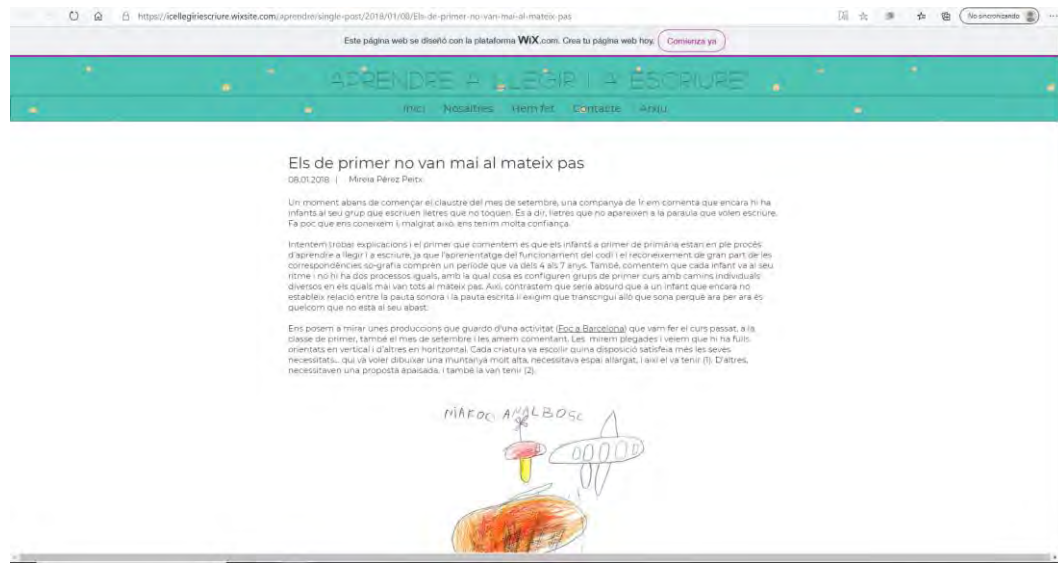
https://icellegiriescriure.wixsite.com/aprendre/single-post/2018/01/08/Els-de-primer-no-van-mai-al-mateix-pas

No sincronizando

Esta página web se diseñó con la plataforma WiX.com. Crea tu página web hoy. Comienza ya

APRENDRE A LLEGIR I A ESCRIURE

Inici Nosaltres Hem fet Contacte Arxiu

Els de primer no van mai al mateix pas

08.01.2018 | Mireia Pérez Peitx

Un moment abans de començar el claustre del mes de setembre, una companya de 1r em comenta que encara hi ha infants al seu grup que escriuen lletres que no toquen. És a dir, lletres que no apareixen a la paraula que volen escriure. Fa poc que ens coneixem i, malgrat això, ens tenim molta confiança.

Intentem trobar explicacions i el primer que comentem es que els infants a primer de primària estan en ple procés d'aprendre a llegir i a escriure, ja que l'aprenentatge del funcionament del codi i el reconeixement de gran part de les correspondències so-grafia comprèn un període que va dels 4 als 7 anys. També, comentem que cada infant va al seu ritme i no hi ha dos processos iguals, amb la qual cosa es configuren grups de primer curs amb camins individuals diversos en els quals mai van tots al mateix pas. Així, contrastem que seria absurd que a un infant que encara no estableix relació entre la pauta sonora i la pauta escrita li exigim que transcrigui allò que sona perquè ara per ara és quelcom que no està al seu abast.

Ens posem a mirar unes produccions que guardo d'una activitat (Foc a Barcelona) que vam fer el curs passat, a la classe de primer, també el mes de setembre i les anem comentant. Les mirem plegades i veiem que hi ha fulls orientats en vertical i d'altres en horitzontal. Cada criatura va escollir quina disposició satisfeia més les seves necessitats... qui va voler dibuixar una muntanya molt alta, necessitava espai allargat, i així el va tenir (1). D'altres, necessitaven una proposta apaisada, i també la van tenir (2).

MAFOC ANALBOSC